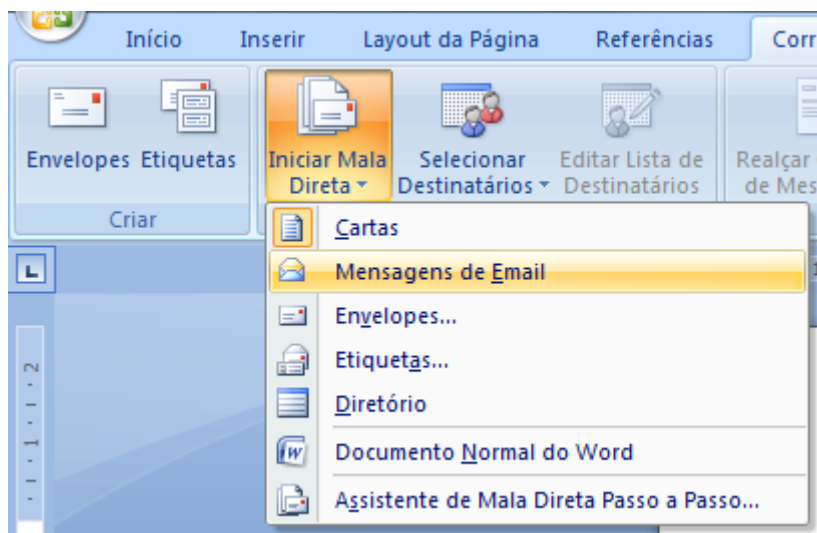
Início Inserir Layout da Página Referências Corr

Envelopes Etiquetas
Criar

Iniciar Mala Direta
Selecionar Destinatários
Editar Lista de Destinatários
Realçar de Mes

Cartas
Mensagens de Email
Envelopes...
Etiquetas...
Diretório
Documento Normal do Word
Assistente de Mala Direta Passo a Passo...

2
1